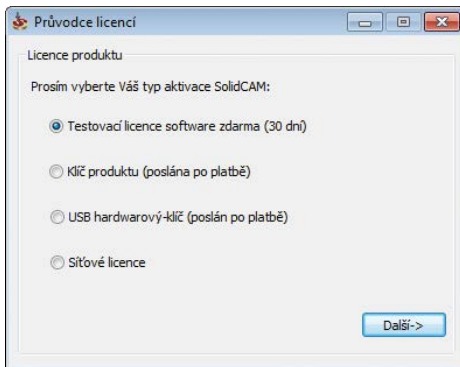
Průvodce licencí

Licence produktu

Prosím vyberte Váš typ aktivace SolidCAM:

Testovací licence software zdarma (30 dní)

Klíč produktu (poslána po platbě)

USB hardwarový-klíč (poslán po platbě)

Síťové licence

Další->